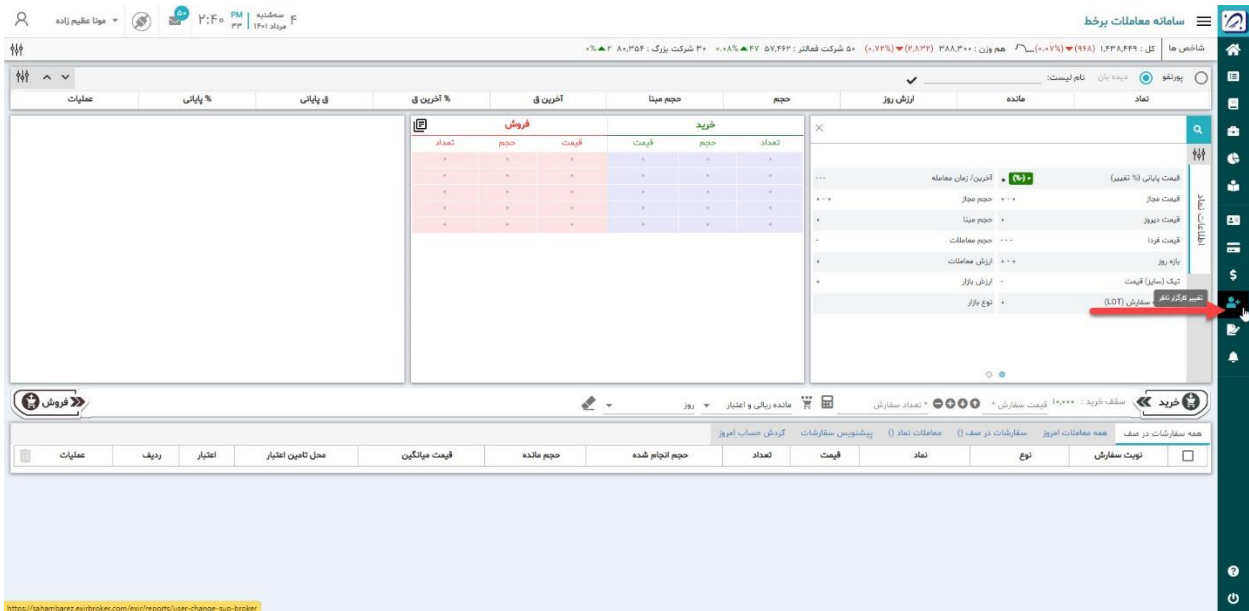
سامانه معاملات برخط

مونا عقیم زاده
۲:۴۰ PM ۳۳
سه‌شنبه ۴ مرداد ۱۴۰۱
۵۰

شاخص ها | کل : ۱,۴۳۸,۴۴۹ (۹۹۸) (۰.۰۷%) هم وزن : ۳۸۸,۳۰۰ (۲,۸۳۲) (۰.۷۳%) ۵۰ شرکت فعالتر : ۵۷,۶۶۲ ۴۷ ۰.۰۸% ۳۰ شرکت بزرگ : ۸۰,۳۵۴ ۲ ۰%

پورتفو دیده بان نام لیست:

| نماد | مانده | ارزش روز | حجم | حجم مبنا | آخرین ق | % آخرین ق | ق پایانی | % پایانی | عملیات |
|---|---|---|---|---|---|---|---|---|---|

اطلاعات نماد

قیمت پایانی (% تغییر) ۰ (۰%) آخرین/ زمان معامله ---
قیمت مجاز ۰ - ۰ حجم مجاز ۰ - ۰
قیمت دیروز ۰ حجم مبنا ۰
قیمت فردا --- حجم معاملات -
بازه روز ۰ - ۰ ارزش معاملات ۰
تیک (سایز) قیمت - ارزش بازار ۰
سفارش (LOT) ۰ نوع بازار
تغییر کارگزار ناظر

| خرید | | | فروش | | |
|---|---|---|---|---|---|
| تعداد | حجم | قیمت | قیمت | حجم | تعداد |
| ۰ | ۰ | ۰ | ۰ | ۰ | ۰ |
| ۰ | ۰ | ۰ | ۰ | ۰ | ۰ |
| ۰ | ۰ | ۰ | ۰ | ۰ | ۰ |
| ۰ | ۰ | ۰ | ۰ | ۰ | ۰ |
| ۰ | ۰ | ۰ | ۰ | ۰ | ۰ |

خرید سقف خرید : ۱۰,۰۰۰ قیمت سفارش ۰ تعداد سفارش مانده ریالی و اعتبار روز فروش

همه سفارشات در صف | همه معاملات امروز | سفارشات در صف () | معاملات نماد () | پیشنویس سفارشات | گردش حساب امروز

| نوبت سفارش | نوع | نماد | قیمت | تعداد | حجم انجام شده | حجم مانده | قیمت میانگین | محل تامین اعتبار | اعتبار | ردیف | عملیات |
|---|---|---|---|---|---|---|---|---|---|---|---|

https://sahambarez.exirbroker.com/exir/reports/user-change-sup-broker